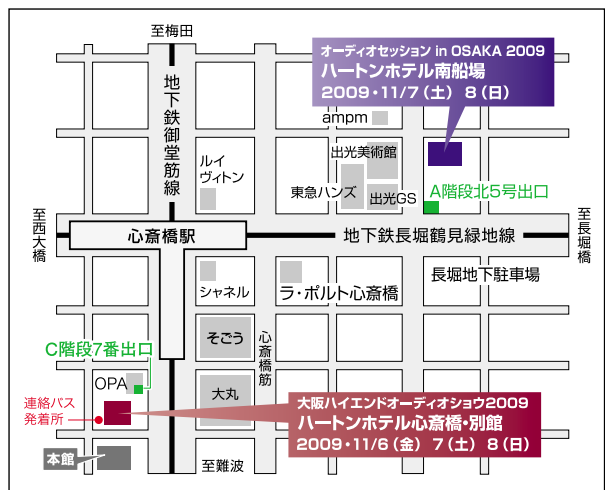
至梅田

オーディオセッション in OSAKA 2009
ハートンホテル南船場
2009・11/7（土） 8（日）

ampm

地下鉄御堂筋線

ルイヴィトン

出光美術館

東急ハンズ

出光GS

A階段北5号出口

至西大橋

心斎橋駅

地下鉄長堀鶴見緑地線

至長堀橋

長堀地下駐車場

シャネル

ラ・ポルト心斎橋

そごう

心斎橋筋

C階段7番出口

OPA

大丸

連絡バス発着所

大阪ハイエンドオーディオショウ2009
ハートンホテル心斎橋・別館
2009・11/6（金） 7（土） 8（日）

本館

至難波